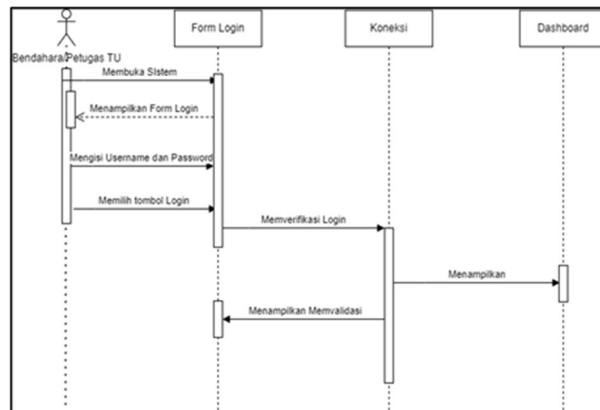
Bendahara/Petugas TU

Form Login

Koneksi

Dashboard

Membuka SIstem

Menampilkan Form Login

Mengisi Username dan Password

Memilih tombol Login

Memverifikasi Login

Menampilkan

Menampilkan Memvalidasi